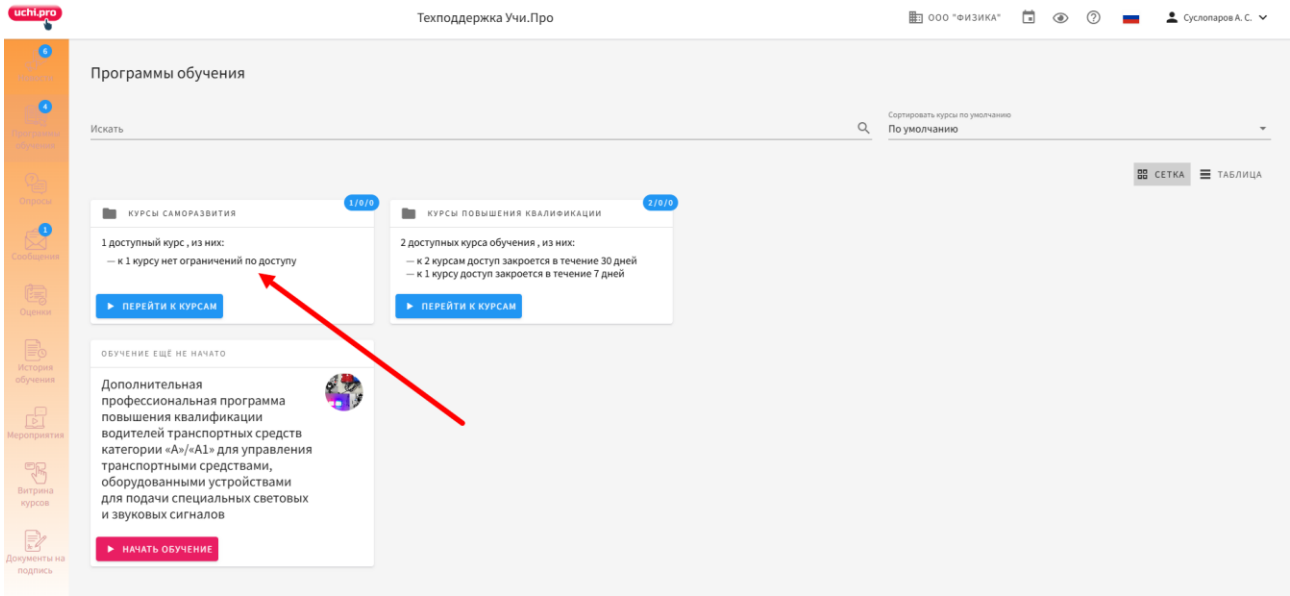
uchi.pro

Техподдержка Учи.Про

ООО "ФИЗИКА"

Суслопаров А. С.

6
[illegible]

4
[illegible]

Опросы

1
Сообщения

Оценки

История обучения

Мероприятия

Витрина курсов

Документы на подпись

Программы обучения

Искать

Сортировать курсы по умолчанию
По умолчанию

СЕТКА
ТАБЛИЦА

КУРСЫ САМОРАЗВИТИЯ
1/0/0

1 доступный курс , из них:
— к 1 курсу нет ограничений по доступу

ПЕРЕЙТИ К КУРСАМ

КУРСЫ ПОВЫШЕНИЯ КВАЛИФИКАЦИИ
2/0/0

2 доступных курса обучения , из них:
— к 2 курсам доступ закроется в течение 30 дней
— к 1 курсу доступ закроется в течение 7 дней

ПЕРЕЙТИ К КУРСАМ

ОБУЧЕНИЕ ЕЩЁ НЕ НАЧАТО

Дополнительная профессиональная программа повышения квалификации водителей транспортных средств категории «А»/«А1» для управления транспортными средствами, оборудованными устройствами для подачи специальных световых и звуковых сигналов

НАЧАТЬ ОБУЧЕНИЕ